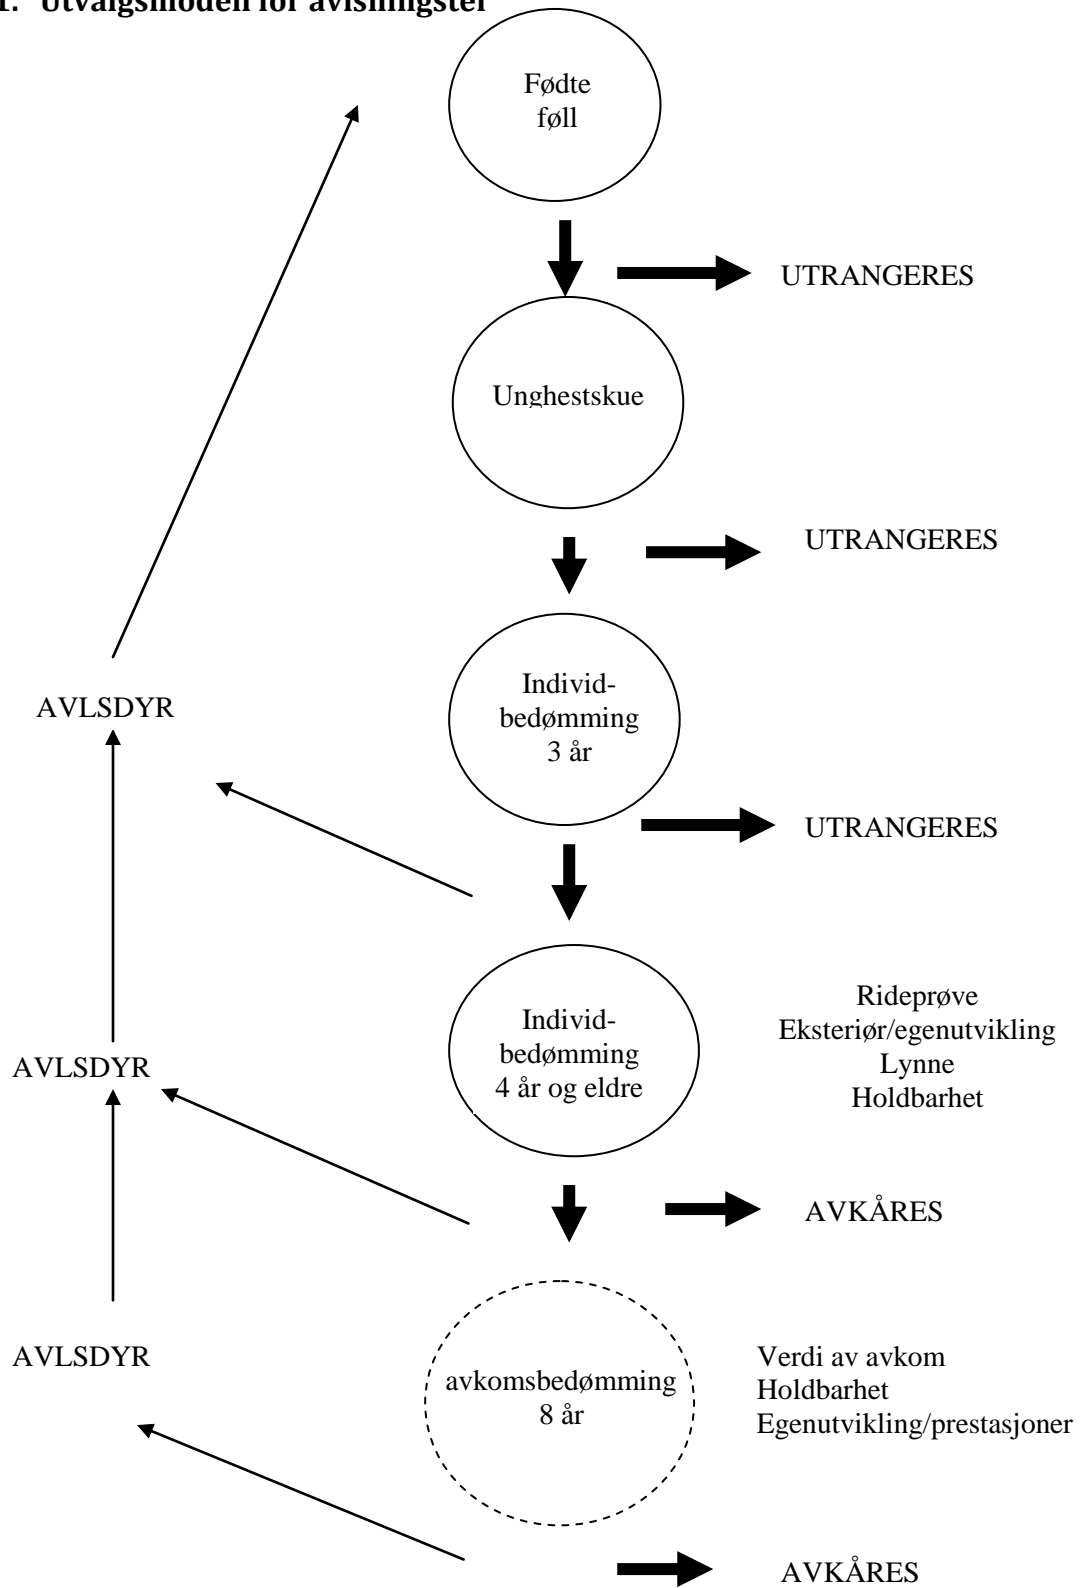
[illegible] Utvalgsmodell for avlshingster

Fødte føll

UTRANGERES

Unghestskue

UTRANGERES

AVLSDYR

Individbedømming 3 år

UTRANGERES

Individbedømming 4 år og eldre

Rideprøve
Eksteriør/egenutvikling
Lynne
Holdbarhet

AVLSDYR

AVKÅRES

AVLSDYR

avkomsbedømming 8 år

Verdi av avkom
Holdbarhet
Egenutvikling/prestasjoner

AVKÅRES